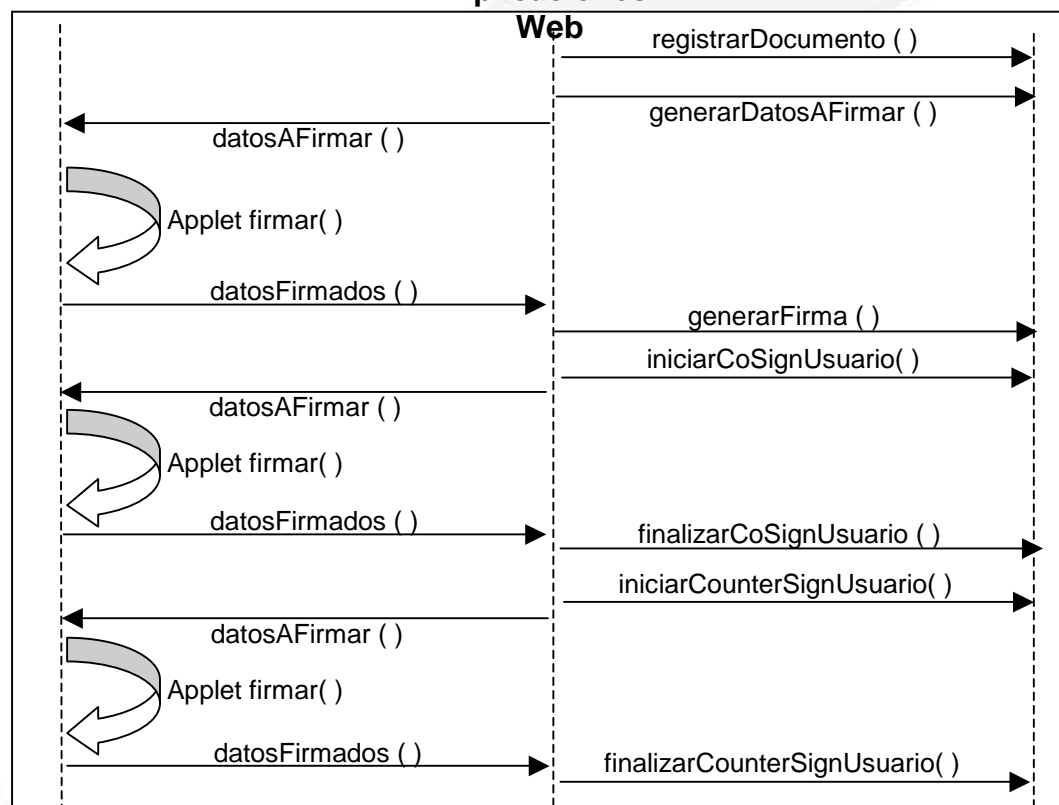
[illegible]
Web

registrarDocumento ( )

generarDatosAFirmar ( )

datosAFirmar ( )

Applet firmar( )

datosFirmados ( )

generarFirma ( )

iniciarCoSignUsuario( )

datosAFirmar ( )

Applet firmar( )

datosFirmados ( )

finalizarCoSignUsuario ( )

iniciarCounterSignUsuario( )

datosAFirmar ( )

Applet firmar( )

datosFirmados ( )

finalizarCounterSignUsuario( )